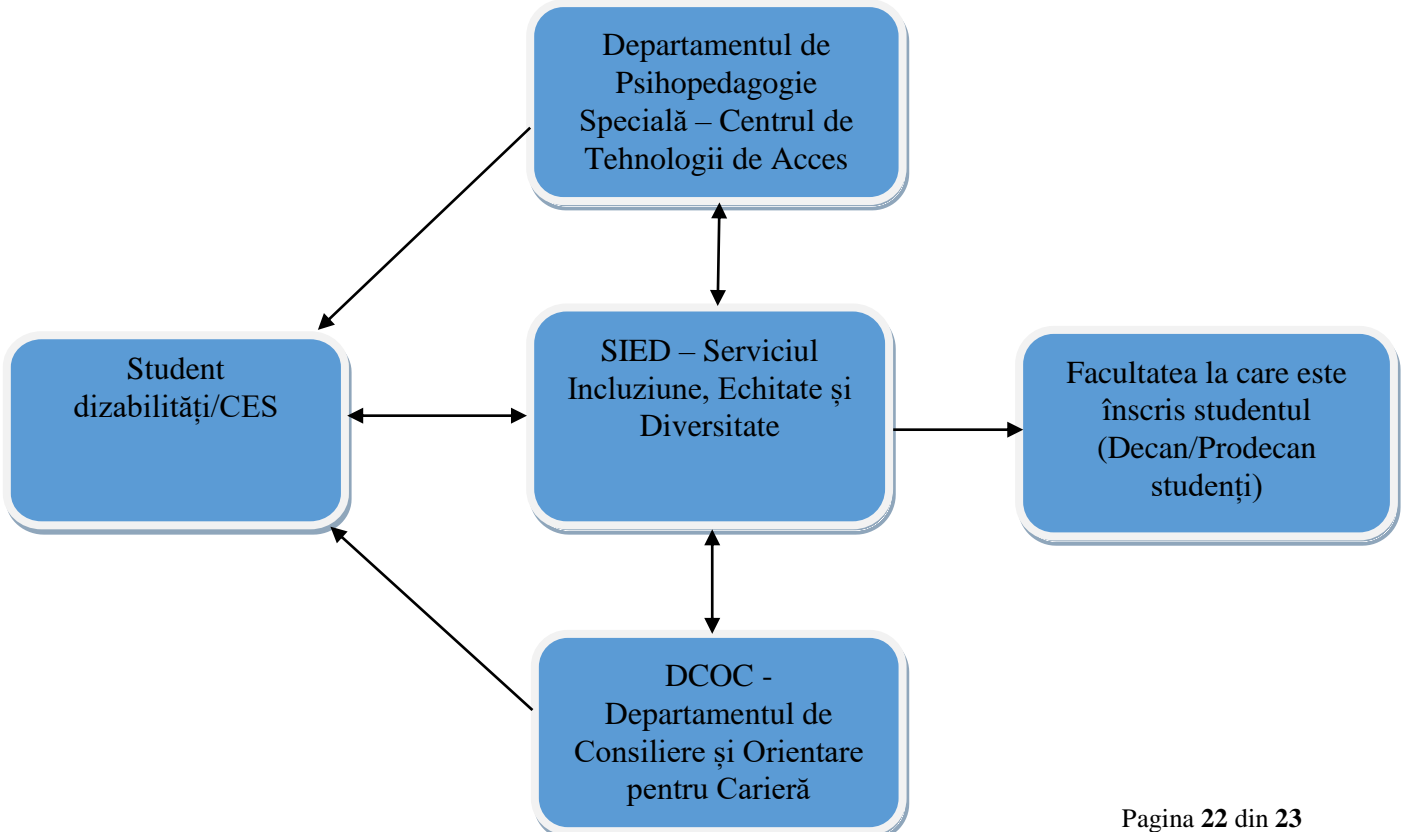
Departamentul de Psihopedagogie Specială – Centrul de Tehnologii de Acces

Student dizabilități/CES

SIED – Serviciul Incluziune, Echitate și Diversitate

Facultatea la care este înscris studentul (Decan/Prodecan studenți)

DCOC - Departamentul de Consiliere și Orientare pentru Carieră

Pagina **22** din **23**